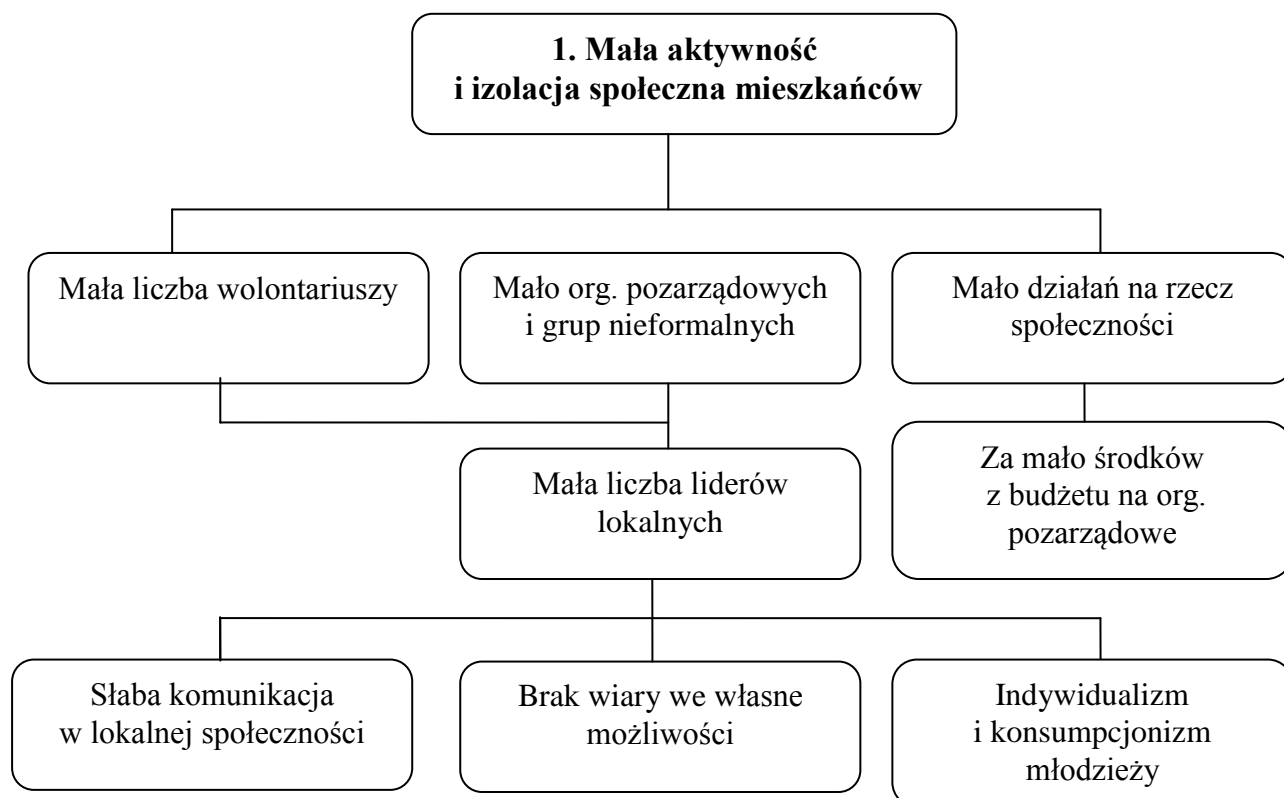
1. Mała aktywność i izolacja społeczna mieszkańców

Mała liczba wolontariuszy

Mało org. pozarządowych i grup nieformalnych

Mało działań na rzecz społeczności

Mała liczba liderów lokalnych

Za mało środków z budżetu na org. pozarządowe

Słaba komunikacja w lokalnej społeczności

Brak wiary we własne możliwości

Indywidualizm i konsumpcjonizm młodzieży